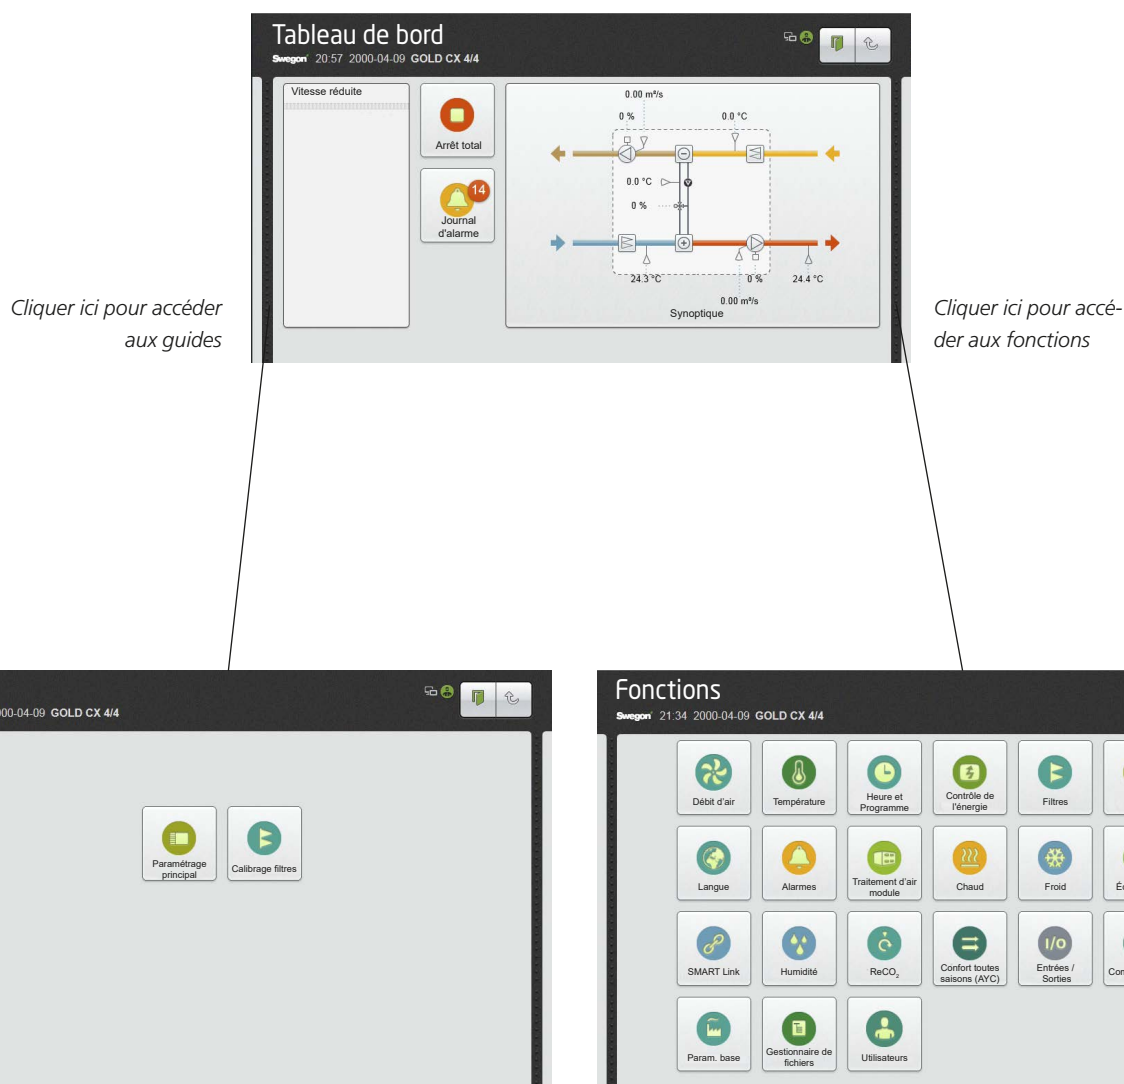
Tableau de bord
Swegon 20:57 2000-04-09 GOLD CX 4/4

Vitesse réduite

Arrêt total

14
Journal d'alarme

0.00 m³/s
0 %
0.0 °C
0.0 °C
0 %
24.3 °C
0 %
24.4 °C
0.00 m³/s
Synoptique

Cliquer ici pour accéder aux guides

Cliquer ici pour accéder aux fonctions

2000-04-09 GOLD CX 4/4

Paramétrage principal
Calibrage filtres

Fonctions
Swegon 21:34 2000-04-09 GOLD CX 4/4

Débit d'air
Température
Heure et Programme
Contrôle de l'énergie
Filtres
Langue
Alarmes
Traitement d'air module
Chaud
Froid
É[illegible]
SMART Link
Humidité
ReCO$_2$
Confort toutes saisons (AYC)
I/O
Entrées / Sorties
Con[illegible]
Param. base
Gestionnaire de fichiers
Utilisateurs